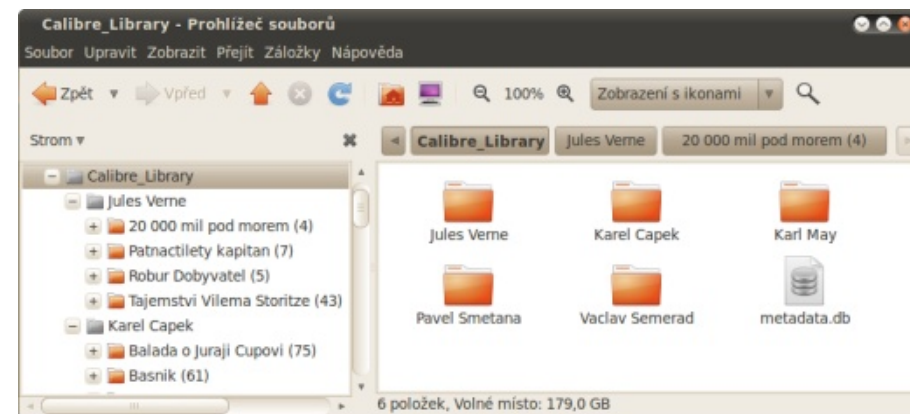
Calibre_Library - Prohlížeč souborů

Soubor Upravit Zobrazit Přejít Záložky Nápověda

Zpět Vpřed 100% Zobrazení s ikonami

Strom

Calibre_Library Jules Verne 20 000 mil pod morem (4)

Calibre_Library
Jules Verne
20 000 mil pod morem (4)
Patnactilety kapitan (7)
Robur Dobyvatel (5)
Tajemstvi Vilema Storitze (43)
Karel Capek
Balada o Juraji Cupovi (75)
Basnik (61)

Jules Verne
Karel Capek
Karl May
Pavel Smetana
Vaclav Semerad
metadata.db

6 položek, Volné místo: 179,0 GB